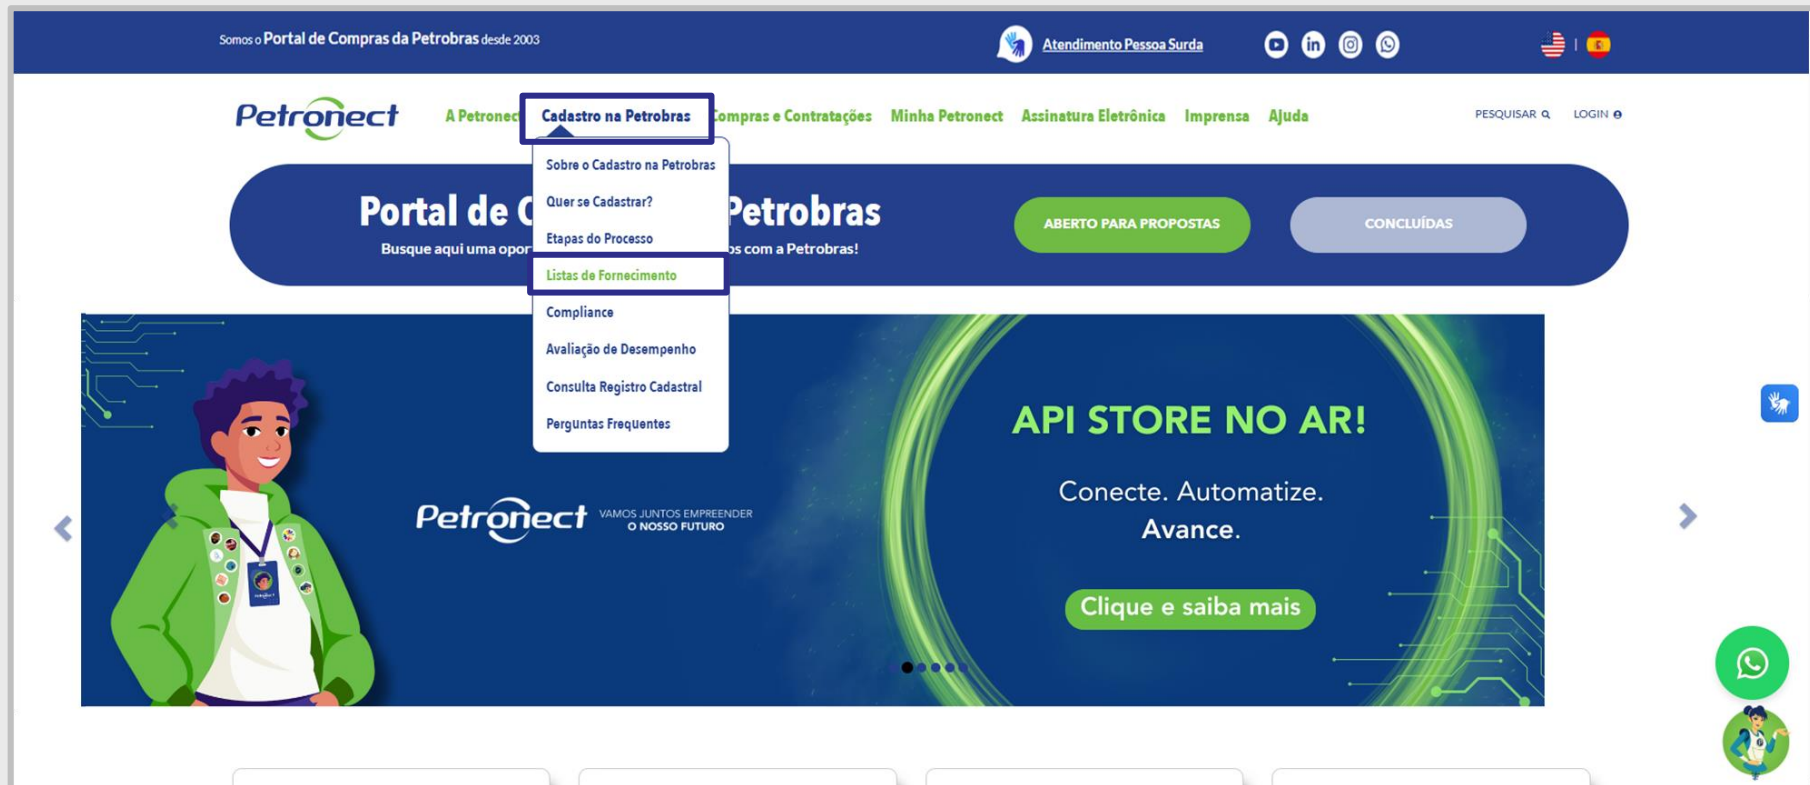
Somos o Portal de Compras da Petrobras desde 2003

Atendimento Pessoa Surda

Petronect

A Petronec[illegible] Cadastro na Petrobras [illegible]ompras e Contratações Minha Petronect Assinatura Eletrônica Imprensa Ajuda

PESQUISAR LOGIN

Sobre o Cadastro na Petrobras
Quer se Cadastrar?
Etapas do Processo
Listas de Fornecimento
Compliance
Avaliação de Desempenho
Consulta Registro Cadastral
Perguntas Frequentes

Portal de C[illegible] Petrobras
Busque aqui uma opor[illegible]os com a Petrobras!

ABERTO PARA PROPOSTAS

CONCLUÍDAS

Petronect VAMOS JUNTOS EMPREENDER O NOSSO FUTURO

API STORE NO AR!

Conecte. Automatize.
Avance.

Clique e saiba mais